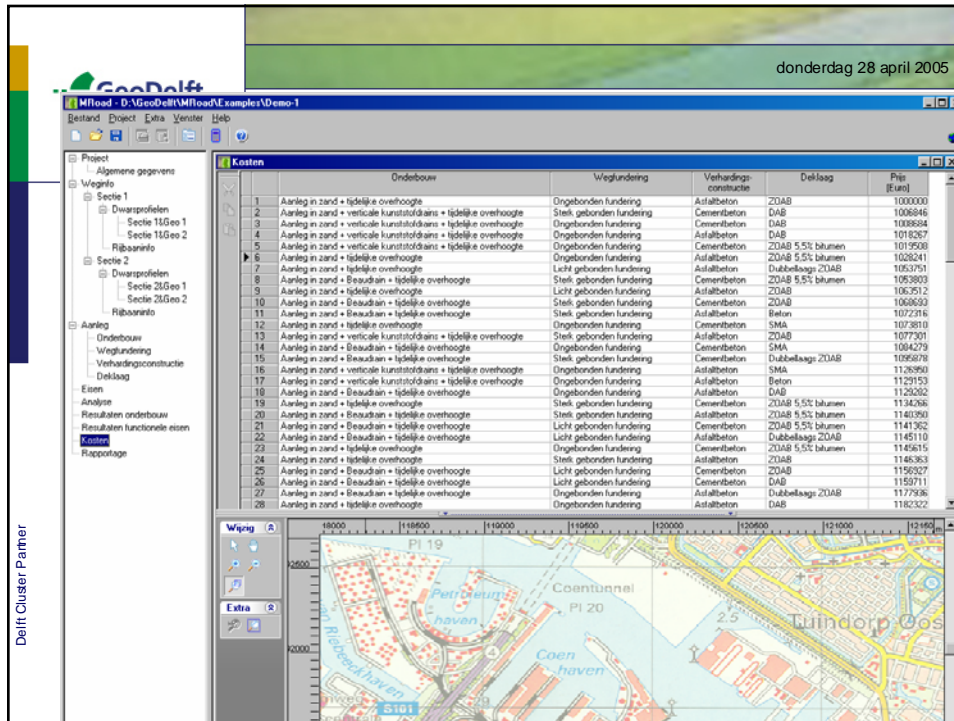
GeoDelft

donderdag 28 april 2005

MRoad - D:\GeoDelft\MRoad\Examples\Demo-1

Bestand Project Extra Venster Help

Project
Algemene gegevens
Weginfo
Sectie 1
Dwarsprofielen
Sectie 1&Geo 1
Sectie 1&Geo 2
Rijbaaninfo
Sectie 2
Dwarsprofielen
Sectie 2&Geo 1
Sectie 2&Geo 2
Rijbaaninfo
Aanleg
Onderbouw
Wegfundering
Verhardingsconstructie
Deklaag
Eisen
Analyse
Resultaten onderbouw
Resultaten functionele eisen
Kosten
Rapportage

Kosten

| | Onderbouw | Wegfundering | Verhardings-constructie | Deklaag | Prijs [Euro] |
|---|---|---|---|---|---|
| 1 | Aanleg in zand + tijdelijke overhoogte | Ongebonden fundering | Asfaltbeton | ZOAB | 1000000 |
| 2 | Aanleg in zand + verticale kunststofdrains + tijdelijke overhoogte | Sterk gebonden fundering | Cementbeton | ZOAB | 1006846 |
| 3 | Aanleg in zand + verticale kunststofdrains + tijdelijke overhoogte | Ongebonden fundering | Asfaltbeton | DAB | 1008684 |
| 4 | Aanleg in zand + verticale kunststofdrains + tijdelijke overhoogte | Ongebonden fundering | Asfaltbeton | DAB | 1018267 |
| 5 | Aanleg in zand + verticale kunststofdrains + tijdelijke overhoogte | Ongebonden fundering | Cementbeton | ZOAB 5,5% bitumen | 1019508 |
| 6 | Aanleg in zand + tijdelijke overhoogte | Ongebonden fundering | Asfaltbeton | ZOAB 5,5% bitumen | 1028241 |
| 7 | Aanleg in zand + tijdelijke overhoogte | Licht gebonden fundering | Asfaltbeton | Dubbellaags ZOAB | 1053751 |
| 8 | Aanleg in zand + Beaudrain + tijdelijke overhoogte | Sterk gebonden fundering | Cementbeton | ZOAB 5,5% bitumen | 1053803 |
| 9 | Aanleg in zand + tijdelijke overhoogte | Licht gebonden fundering | Asfaltbeton | ZOAB | 1063512 |
| 10 | Aanleg in zand + Beaudrain + tijdelijke overhoogte | Sterk gebonden fundering | Cementbeton | ZOAB | 1068693 |
| 11 | Aanleg in zand + Beaudrain + tijdelijke overhoogte | Ongebonden fundering | Asfaltbeton | Beton | 1072316 |
| 12 | Aanleg in zand + tijdelijke overhoogte | Ongebonden fundering | Cementbeton | SMA | 1073810 |
| 13 | Aanleg in zand + verticale kunststofdrains + tijdelijke overhoogte | Ongebonden fundering | Asfaltbeton | ZOAB | 1077301 |
| 14 | Aanleg in zand + Beaudrain + tijdelijke overhoogte | Sterk gebonden fundering | Cementbeton | SMA | 1084279 |
| 15 | Aanleg in zand + Beaudrain + tijdelijke overhoogte | Sterk gebonden fundering | Cementbeton | Dubbellaags ZOAB | 1095878 |
| 16 | Aanleg in zand + verticale kunststofdrains + tijdelijke overhoogte | Ongebonden fundering | Asfaltbeton | SMA | 1126950 |
| 17 | Aanleg in zand + verticale kunststofdrains + tijdelijke overhoogte | Ongebonden fundering | Asfaltbeton | Beton | 1129153 |
| 18 | Aanleg in zand + Beaudrain + tijdelijke overhoogte | Ongebonden fundering | Asfaltbeton | DAB | 1129202 |
| 19 | Aanleg in zand + tijdelijke overhoogte | Sterk gebonden fundering | Cementbeton | ZOAB 5,5% bitumen | 1134266 |
| 20 | Aanleg in zand + Beaudrain + tijdelijke overhoogte | Sterk gebonden fundering | Asfaltbeton | ZOAB 5,5% bitumen | 1140350 |
| 21 | Aanleg in zand + Beaudrain + tijdelijke overhoogte | Licht gebonden fundering | Asfaltbeton | ZOAB 5,5% bitumen | 1141362 |
| 22 | Aanleg in zand + Beaudrain + tijdelijke overhoogte | Licht gebonden fundering | Asfaltbeton | Dubbellaags ZOAB | 1145110 |
| 23 | Aanleg in zand + tijdelijke overhoogte | Ongebonden fundering | Cementbeton | ZOAB 5,5% bitumen | 1145615 |
| 24 | Aanleg in zand + tijdelijke overhoogte | Sterk gebonden fundering | Asfaltbeton | ZOAB | 1146363 |
| 25 | Aanleg in zand + Beaudrain + tijdelijke overhoogte | Licht gebonden fundering | Cementbeton | ZOAB | 1156927 |
| 26 | Aanleg in zand + Beaudrain + tijdelijke overhoogte | Licht gebonden fundering | Cementbeton | DAB | 1159711 |
| 27 | Aanleg in zand + Beaudrain + tijdelijke overhoogte | Ongebonden fundering | Asfaltbeton | Dubbellaags ZOAB | 1177936 |
| 28 | Aanleg in zand + tijdelijke overhoogte | Ongebonden fundering | Asfaltbeton | DAB | 1182322 |

Wijzig
Extra

118000 118500 119000 119500 120000 120500 121000 12150
12500
12000

Pl 19
Petroleum haven
Coentunnel
Pl 20
Coen haven
2.5
Tuindorp Oos
S101

Delft Cluster Partner